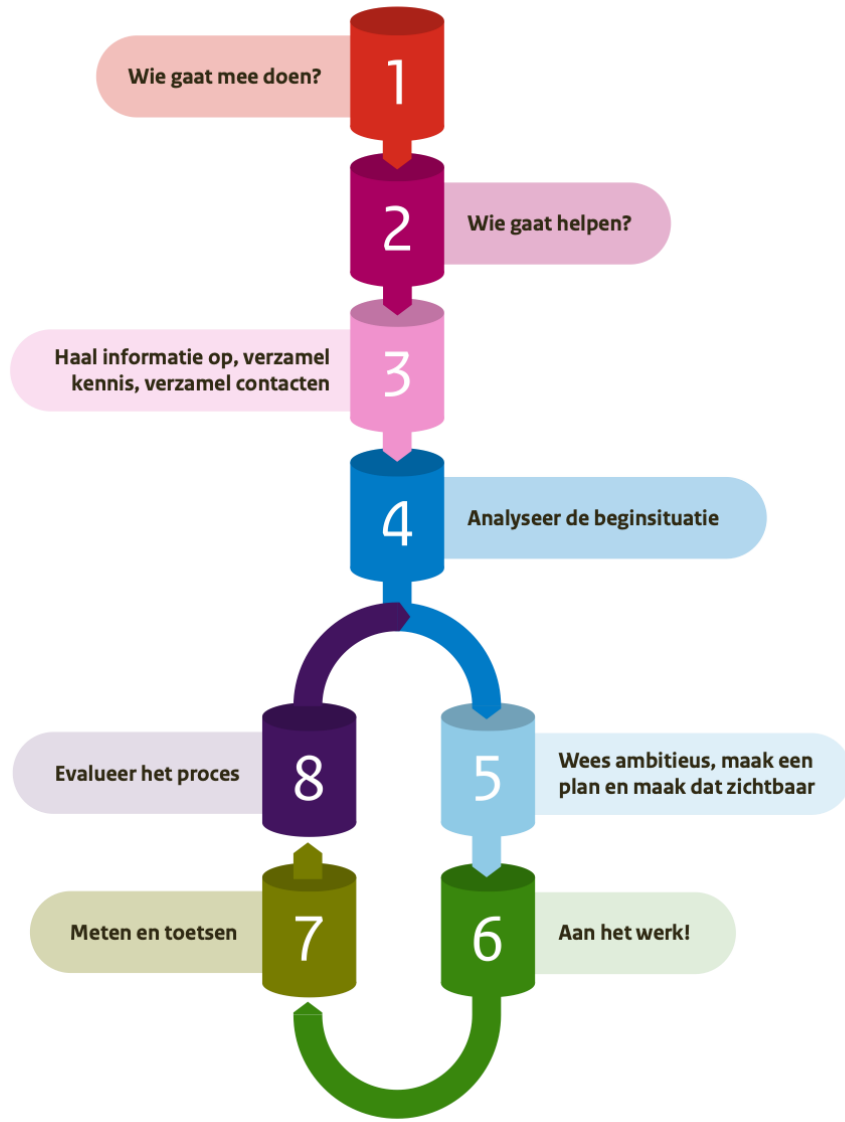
1
Wie gaat mee doen?

2
Wie gaat helpen?

3
Haal informatie op, verzamel kennis, verzamel contacten

4
Analyseer de beginsituatie

5
Wees ambitieus, maak een plan en maak dat zichtbaar

6
Aan het werk!

7
Meten en toetsen

8
Evalueer het proces